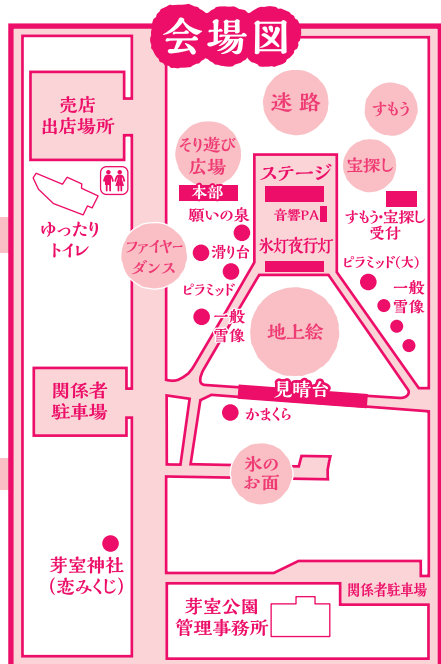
会場図

売店
出店場所

迷路

すもう

そり遊び
広場

ステージ

宝探し

本部

ゆったり
トイレ

願いの泉

音響PA

すもう・宝探し
受付

ファイヤー
ダンス

滑り台

氷灯夜行灯

ピラミッド(大)

ピラミッド

一般
雪像

一般
雪像

地上絵

関係者
駐車場

見晴台

かまくら

氷の
お面

芽室神社
(恋みくじ)

関係者駐車場

芽室公園
管理事務所